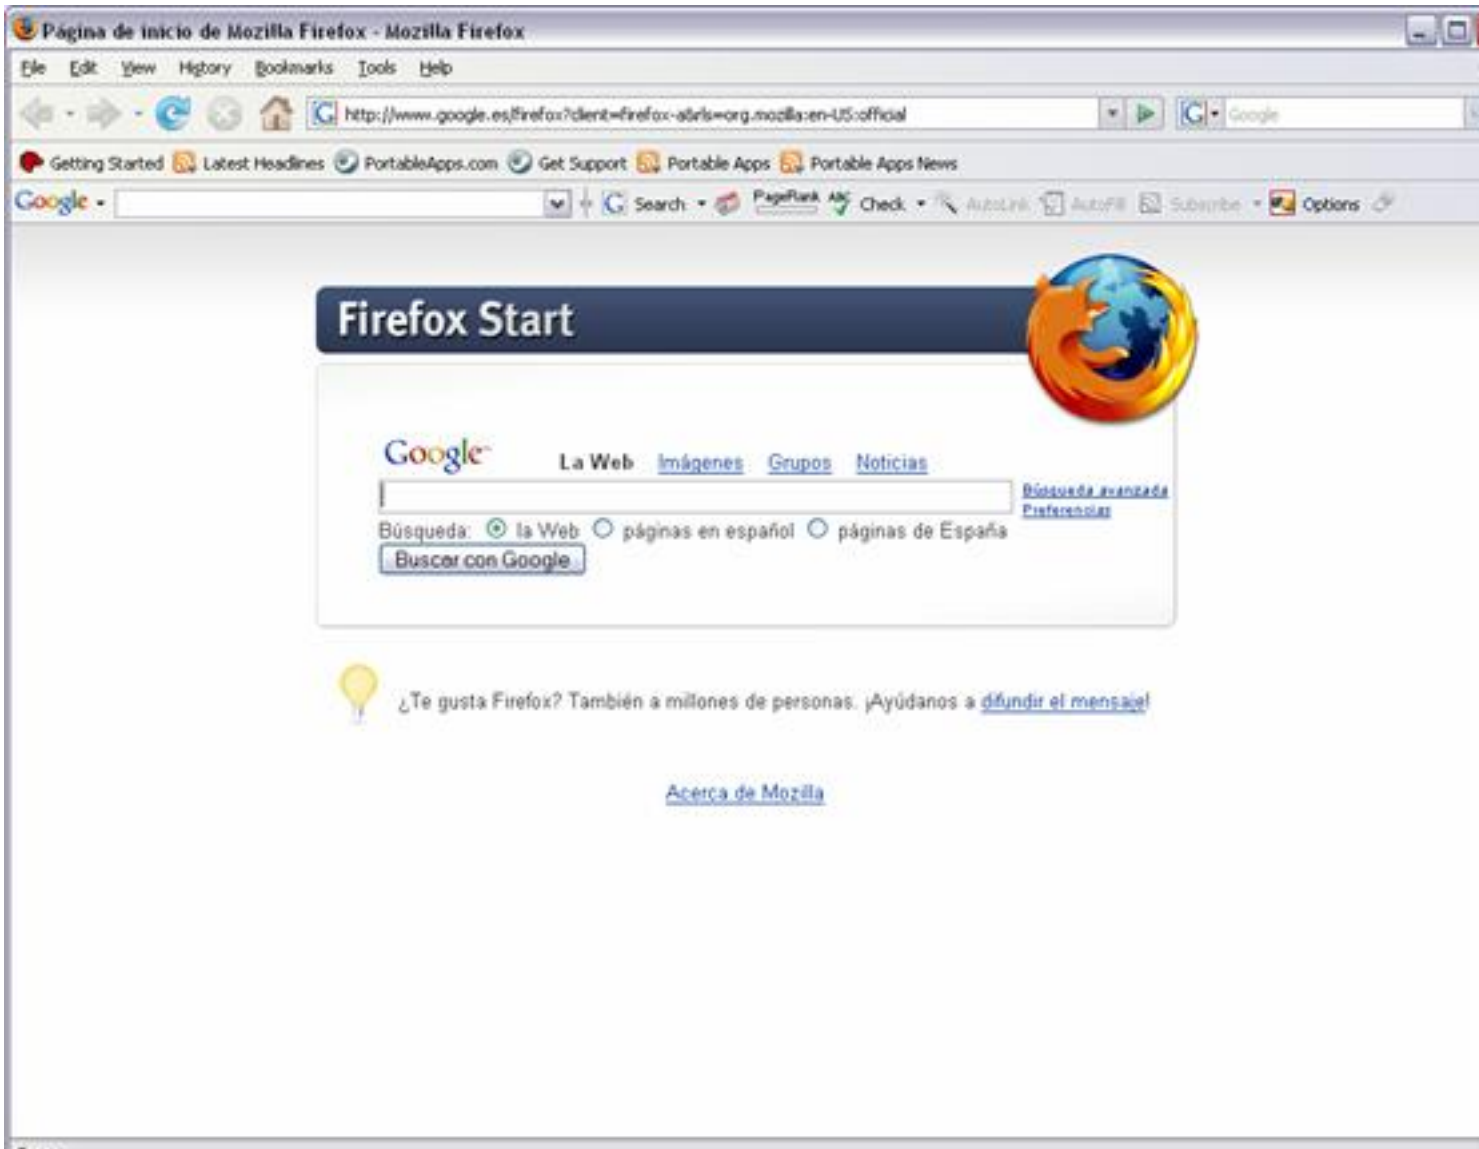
Página de inicio de Mozilla Firefox - Mozilla Firefox

File Edit View History Bookmarks Tools Help

http://www.google.es/firefox?client=firefox-a&rls=org.mozilla:en-US:official

Google

Getting Started Latest Headlines PortableApps.com Get Support Portable Apps Portable Apps News

Google Search PageRank Check AutoLink AutoFill Subscribe Options

Firefox Start

Google La Web Imágenes Grupos Noticias

Búsqueda avanzada
Preferencias

Búsqueda: la Web páginas en español páginas de España

Buscar con Google

¿Te gusta Firefox? También a millones de personas. ¡Ayúdanos a difundir el mensaje!

Acerca de Mozilla